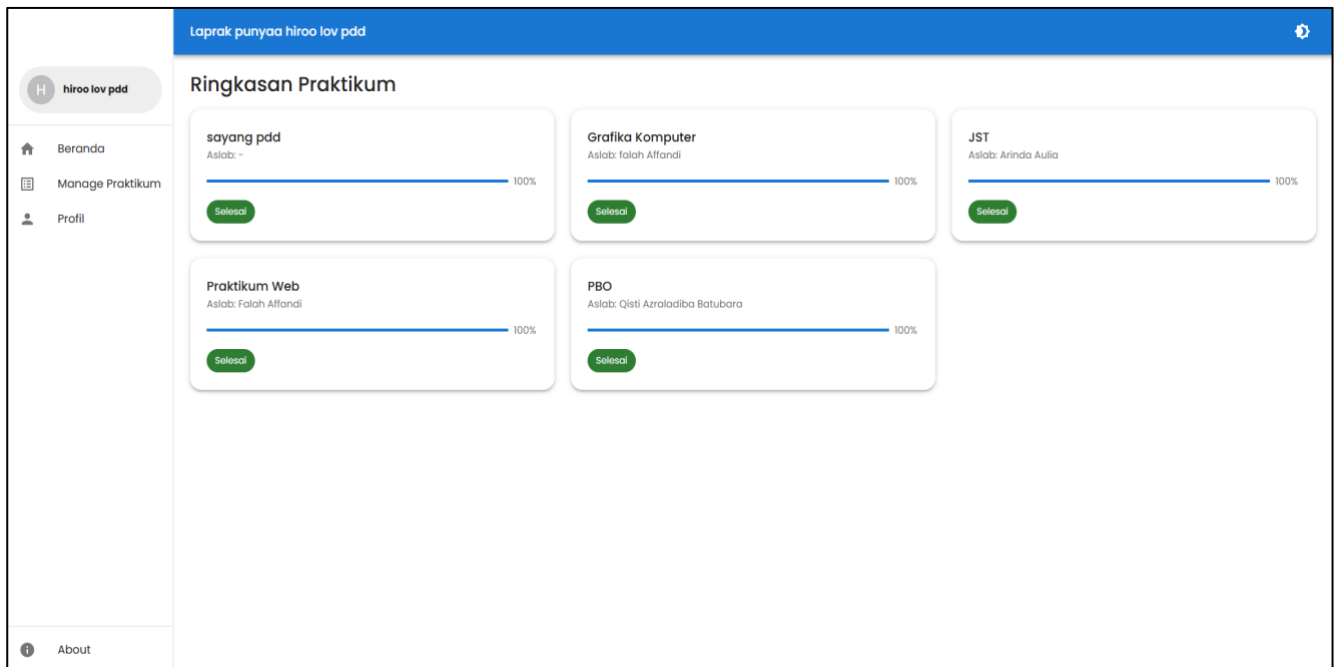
Laprak punyaa hiroo lov pdd

H hiroo lov pdd

Beranda
Manage Praktikum
Profil

About

Ringkasan Praktikum

sayang pdd
Aslab: -
100%
Selesai

Grafika Komputer
Aslab: falah Affandi
100%
Selesai

JST
Aslab: Arinda Aulia
100%
Selesai

Praktikum Web
Aslab: Falah Affandi
100%
Selesai

PBO
Aslab: Qisti Azraladiba Batubara
100%
Selesai